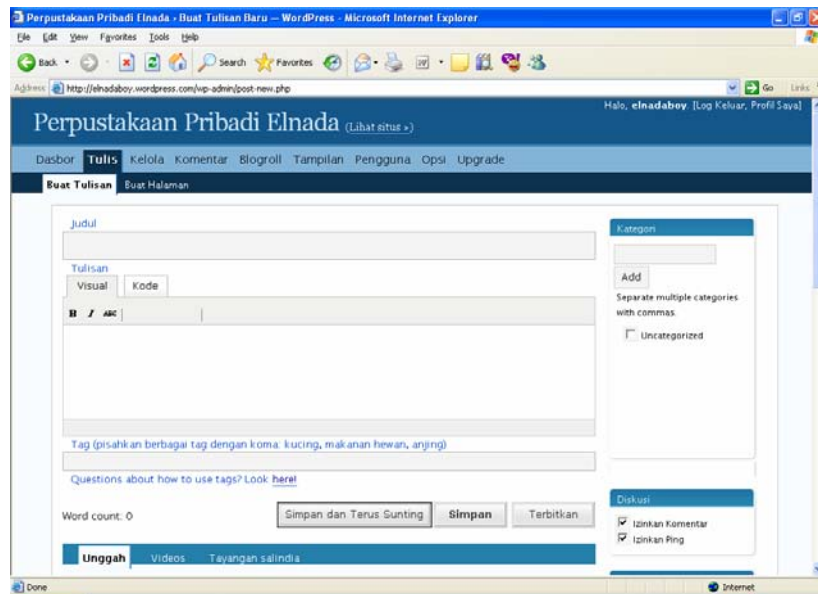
Perpustakaan Pribadi Elnada › Buat Tulisan Baru — WordPress - Microsoft Internet Explorer

File Edit View Favorites Tools Help

Back Search Favorites

Address http://elnadaboy.wordpress.com/wp-admin/post-new.php Go Links

Halo, elnadaboy. [Log Keluar, Profil Saya]

Perpustakaan Pribadi Elnada (Lihat situs »)

Dasbor Tulis Kelola Komentar Blogroll Tampilan Pengguna Opsi Upgrade

Buat Tulisan Buat Halaman

Judul

Tulisan

Visual Kode

B I ABC

Tag (pisahkan berbagai tag dengan koma: kucing, makanan hewan, anjing)

Questions about how to use tags? Look here!

Word count: 0

Simpan dan Terus Sunting Simpan Terbitkan

Unggah Videos Tayangan salindia

Kategori

Add

Separate multiple categories with commas.

Uncategorized

Diskusi

Izinkan Komentar

Izinkan Ping

Done Internet